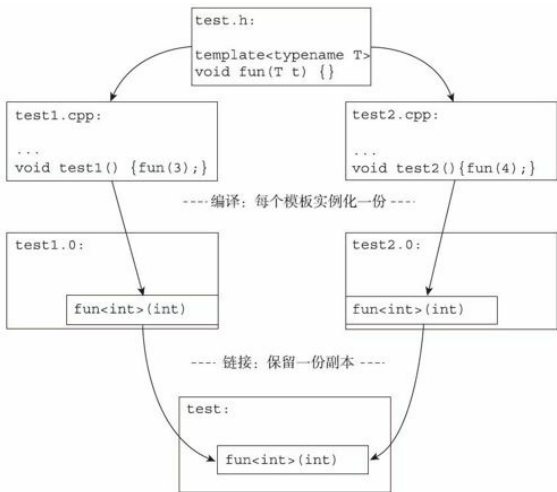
test.h:

template<typename T>
void fun(T t) {}

test1.cpp:

...
void test1() {fun(3);}

test2.cpp:

...
void test2(){fun(4);}

----编译：每个模板实例化一份----

test1.0:

fun<int>(int)

test2.0:

fun<int>(int)

---- 链接：保留一份副本 ----

test:

fun<int>(int)